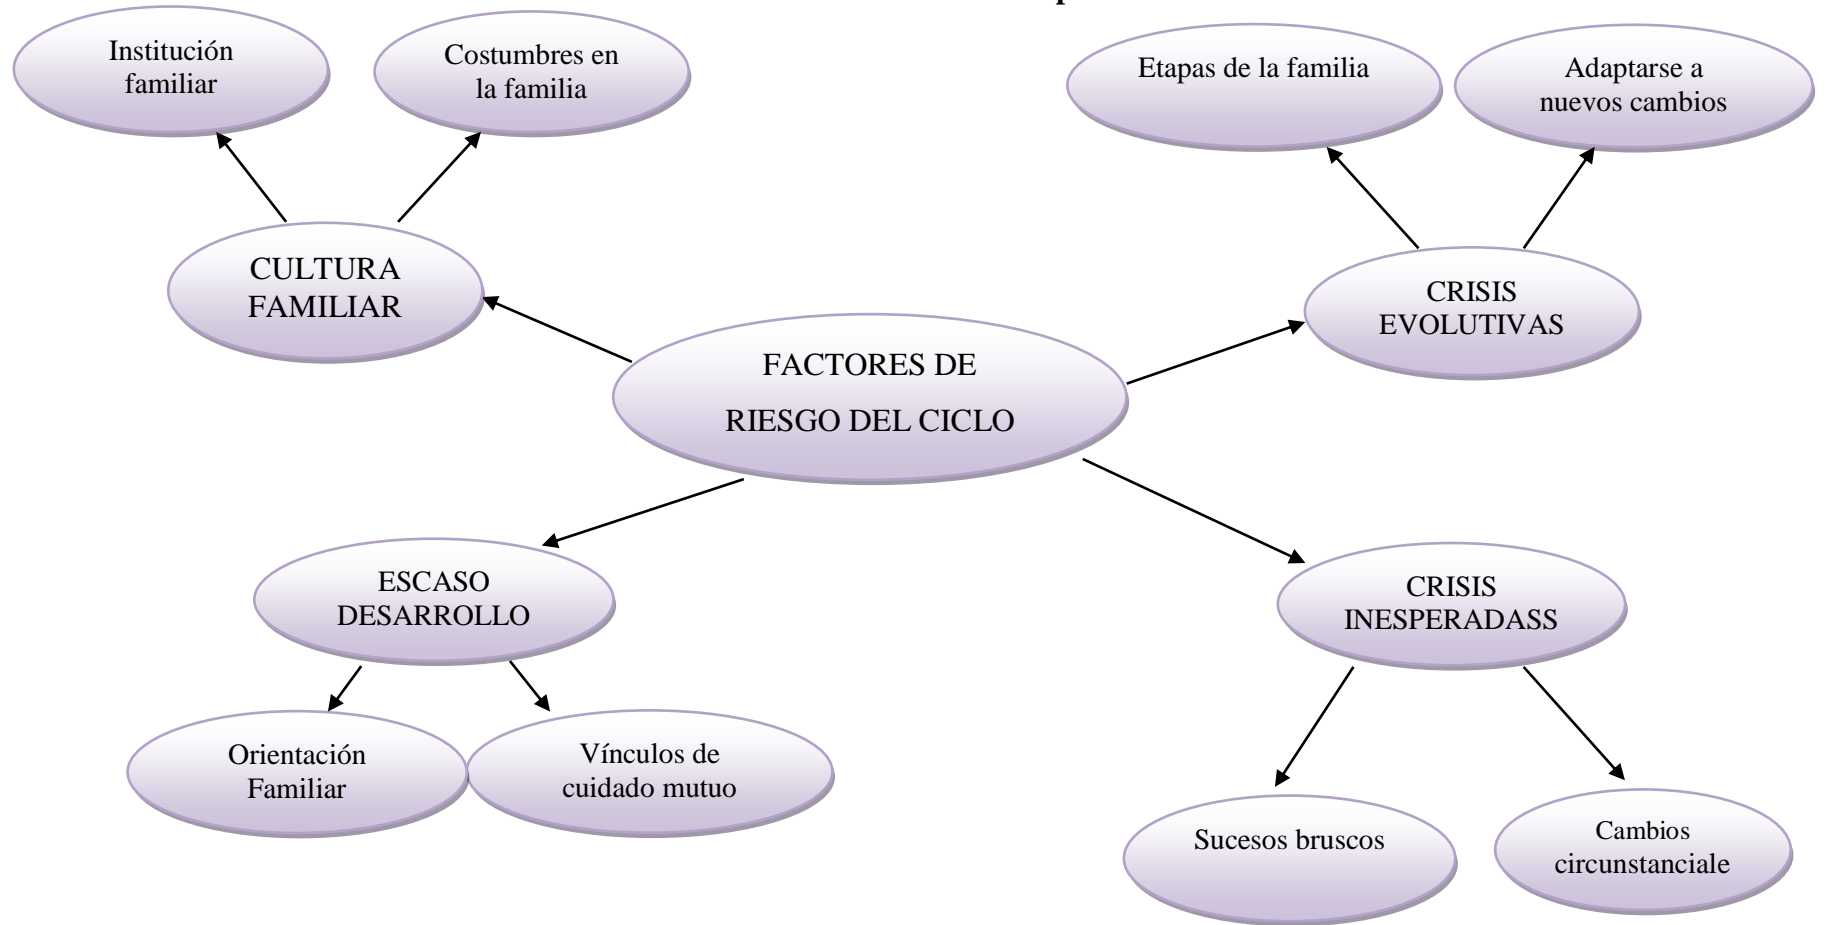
FACTORES DE RIESGO DEL CICLO

CULTURA FAMILIAR

Institución familiar

Costumbres en la familia

CRISIS EVOLUTIVAS

Etapas de la familia

Adaptarse a nuevos cambios

ESCASO DESARROLLO

Orientación Familiar

Vínculos de cuidado mutuo

CRISIS INESPERADASS

Sucesos bruscos

Cambios circunstanciale